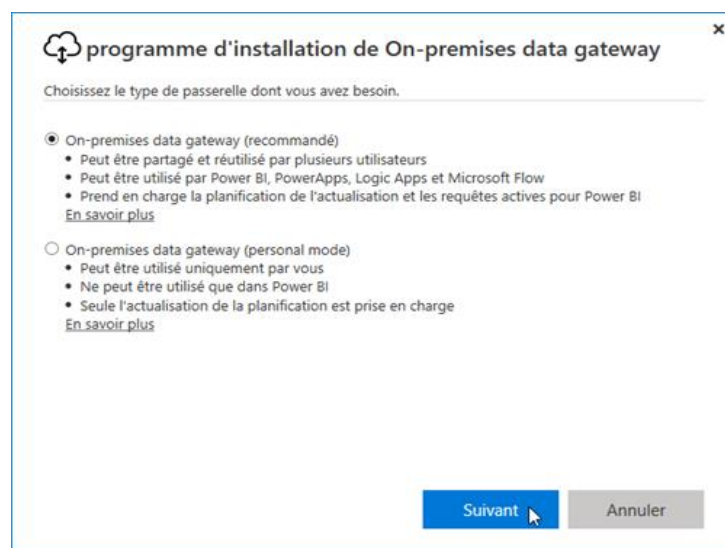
programme d'installation de On-premises data gateway

×

Choisissez le type de passerelle dont vous avez besoin.

On-premises data gateway (recommandé)
• Peut être partagé et réutilisé par plusieurs utilisateurs
• Peut être utilisé par Power BI, PowerApps, Logic Apps et Microsoft Flow
• Prend en charge la planification de l'actualisation et les requêtes actives pour Power BI
En savoir plus

On-premises data gateway (personal mode)
• Peut être utilisé uniquement par vous
• Ne peut être utilisé que dans Power BI
• Seule l'actualisation de la planification est prise en charge
En savoir plus

Suivant

Annuler